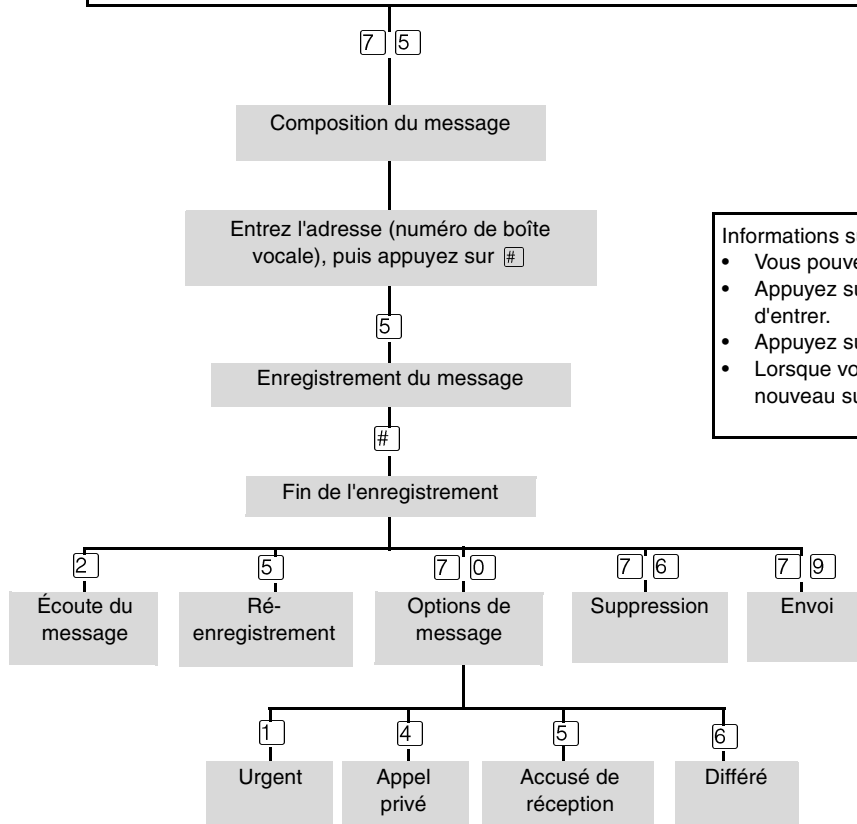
7 5

Composition du message

Entrez l'adresse (numéro de boîte vocale), puis appuyez sur #

5

Enregistrement du message

#

Fin de l'enregistrement

2

Écoute du message

5

Ré-enregistrement

7 0

Options de message

7 6

Suppression

7 9

Envoi

1

Urgent

4

Appel privé

5

Accusé de réception

6

Différé

Informations s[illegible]
• Vous pouve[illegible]
• Appuyez su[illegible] d'entrer.
• Appuyez su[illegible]
• Lorsque vo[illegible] nouveau su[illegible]